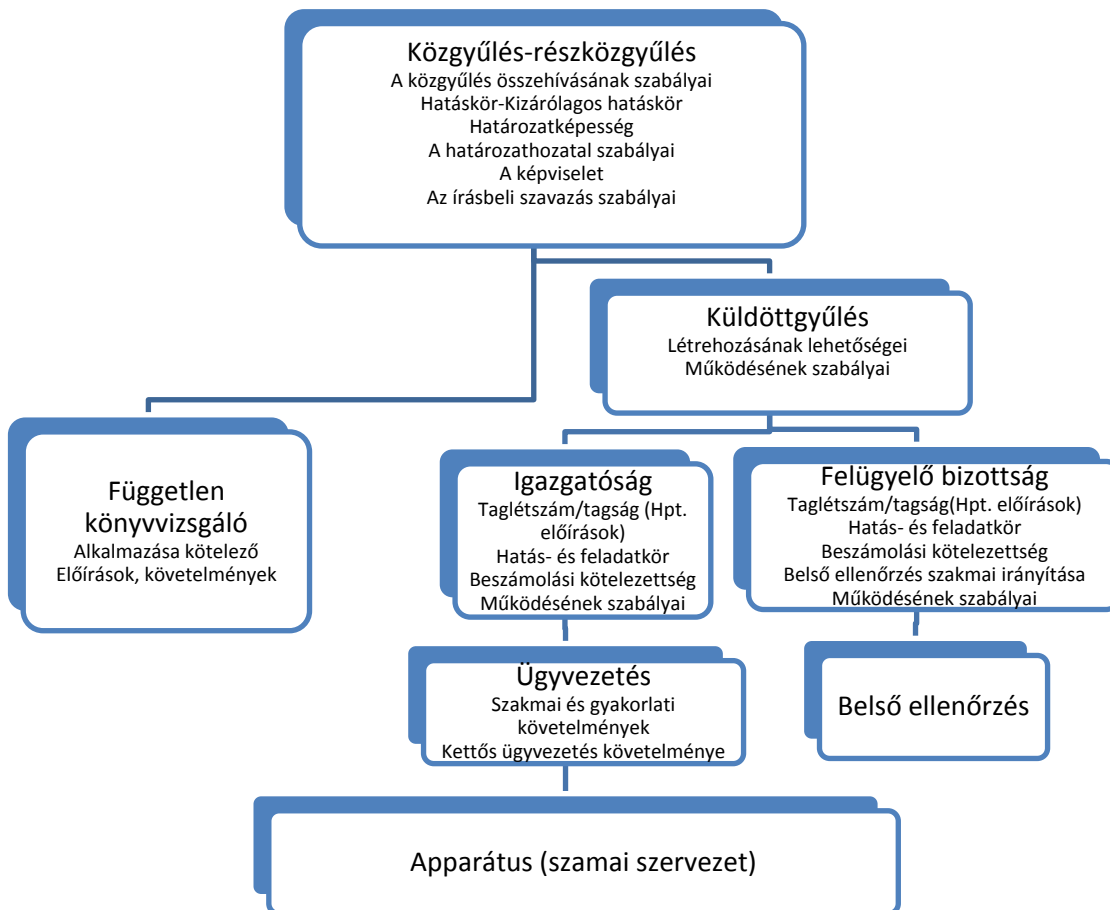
Közgyűlés-részközgyűlés
A közgyűlés összehívásának szabályai
Hatáskör-Kizárólagos hatáskör
Határozatképesség
A határozathozatal szabályai
A képviselet
Az írásbeli szavazás szabályai

Küldöttgyűlés
Létrehozásának lehetőségei
Működésének szabályai

Független könyvvizsgáló
Alkalmazása kötelező
Előírások, követelmények

Igazgatóság
Taglétszám/tagság (Hpt. előírások)
Hatás- és feladatkör
Beszámolási kötelezettség
Működésének szabályai

Felügyelő bizottság
Taglétszám/tagság(Hpt. előírások)
Hatás- és feladatkör
Beszámolási kötelezettség
Belső ellenőrzés szakmai irányítása
Működésének szabályai

Ügyvezetés
Szakmai és gyakorlati követelmények
Kettős ügyvezetés követelménye

Belső ellenőrzés

Apparátus (szamai szervezet)